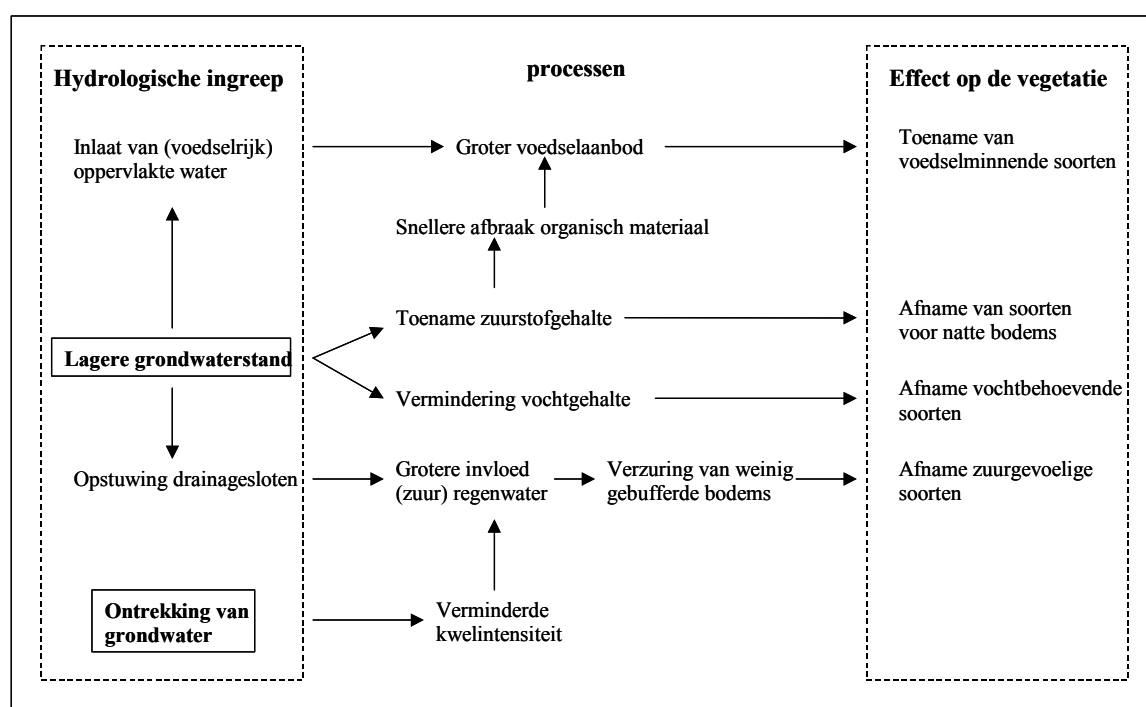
Hydrologische ingreep

processen

Effect op de vegetatie

Inlaat van (voedselrijk) oppervlakte water

Groter voedselaanbod

Toename van voedselminnende soorten

Snellere afbraak organisch materiaal

Toename zuurstofgehalte

Afname van soorten voor natte bodems

Lagere grondwaterstand

Vermindering vochtgehalte

Afname vochtbehoevende soorten

Opstuwing drainagesloten

Grotere invloed (zuur) regenwater

Verzuring van weinig gebufferde bodems

Afname zuurgevoelige soorten

Ontrekking van grondwater

Verminderde kwelintensiteit